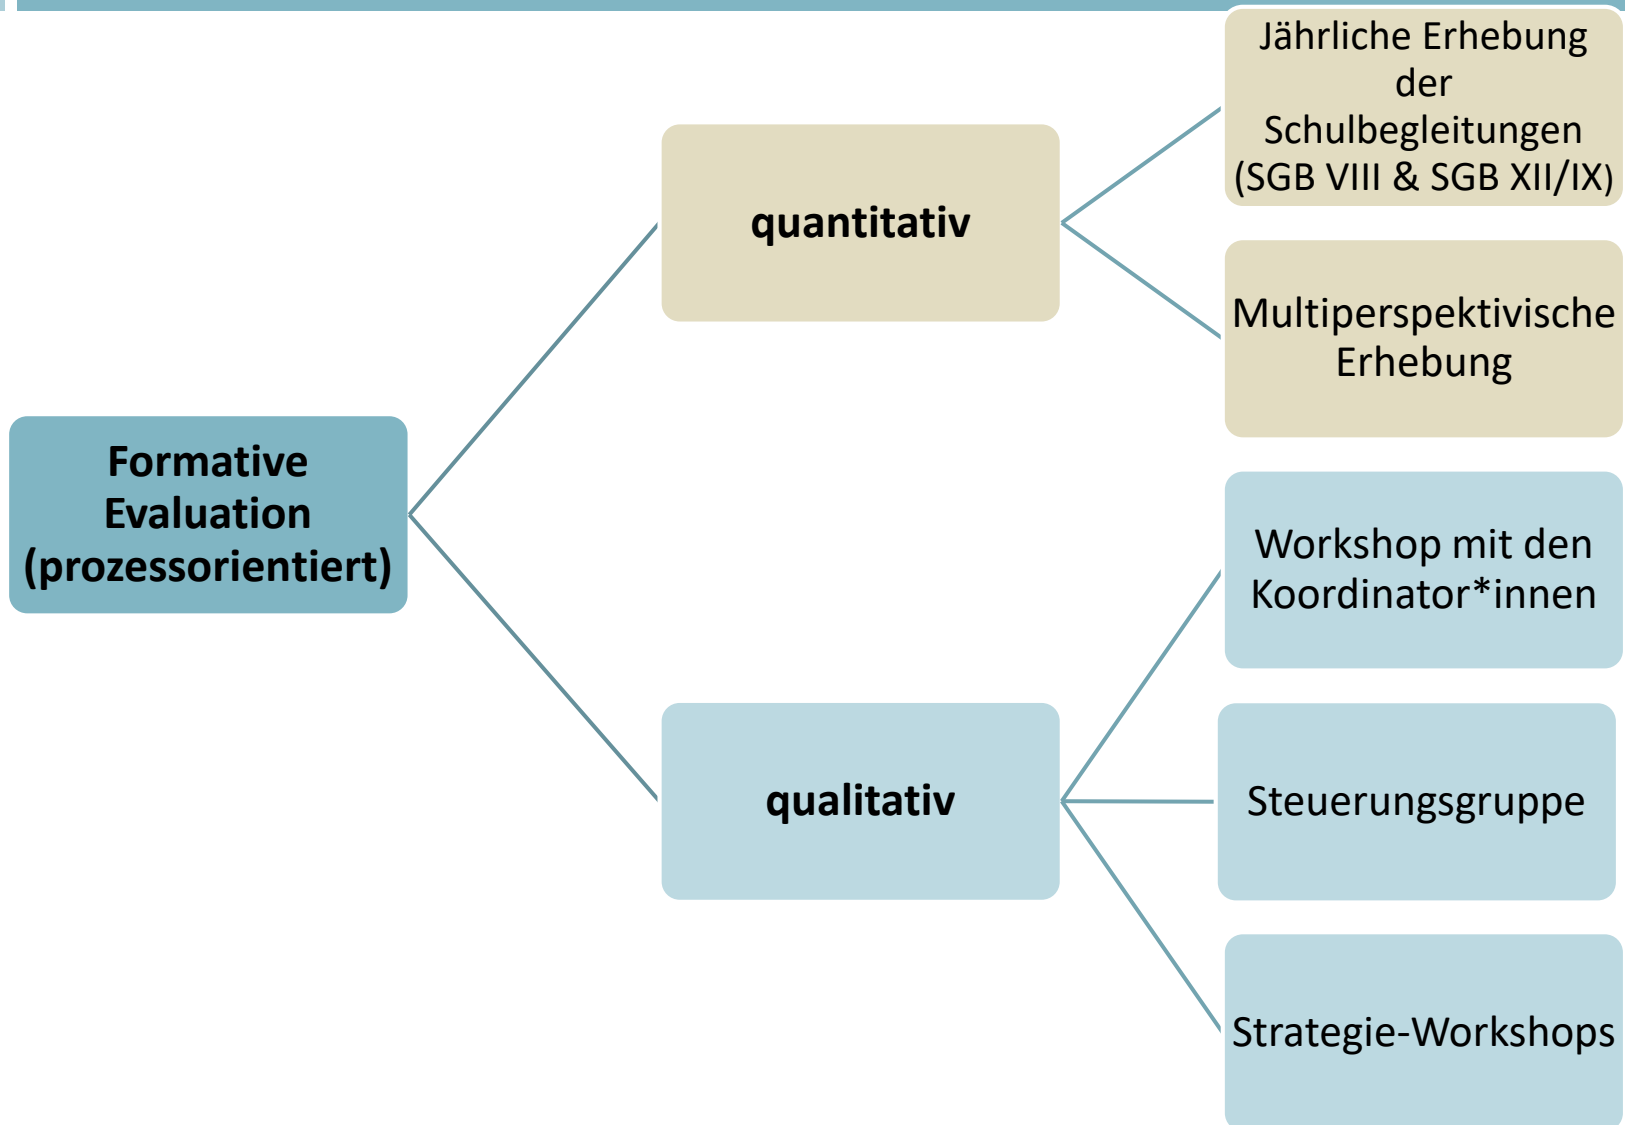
Formative Evaluation (prozessorientiert)

quantitativ

Jährliche Erhebung der Schulbegleitungen (SGB VIII & SGB XII/IX)

Multiperspektivische Erhebung

qualitativ

Workshop mit den Koordinator*innen

Steuerungsgruppe

Strategie-Workshops